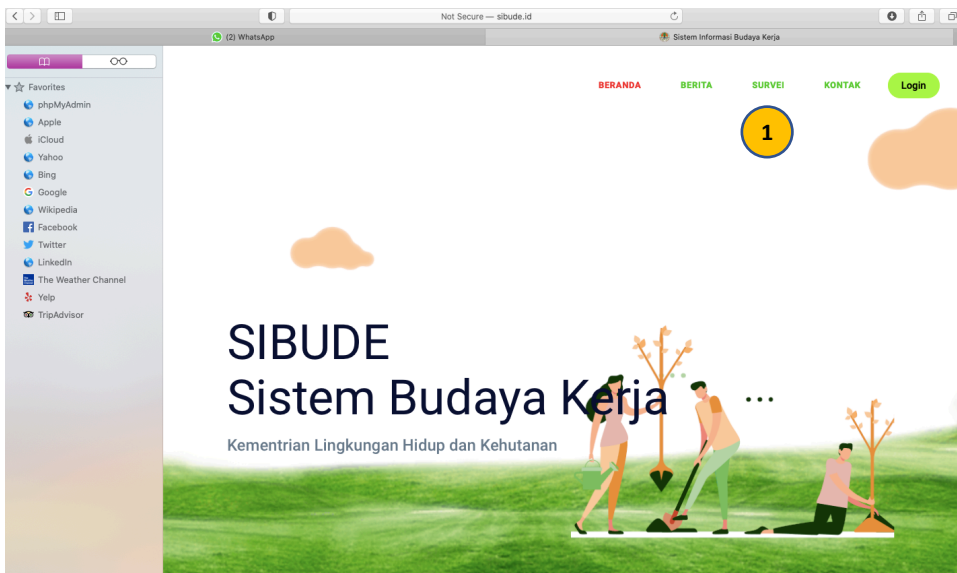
Not Secure — sibude.id

(2) WhatsApp

Sistem Informasi Budaya Kerja

Favorites
phpMyAdmin
Apple
iCloud
Yahoo
Bing
Google
Wikipedia
Facebook
Twitter
LinkedIn
The Weather Channel
Yelp
TripAdvisor

BERANDA BERITA SURVEI KONTAK Login

1

SIBUDE
Sistem Budaya Kerja

Kementrian Lingkungan Hidup dan Kehutanan